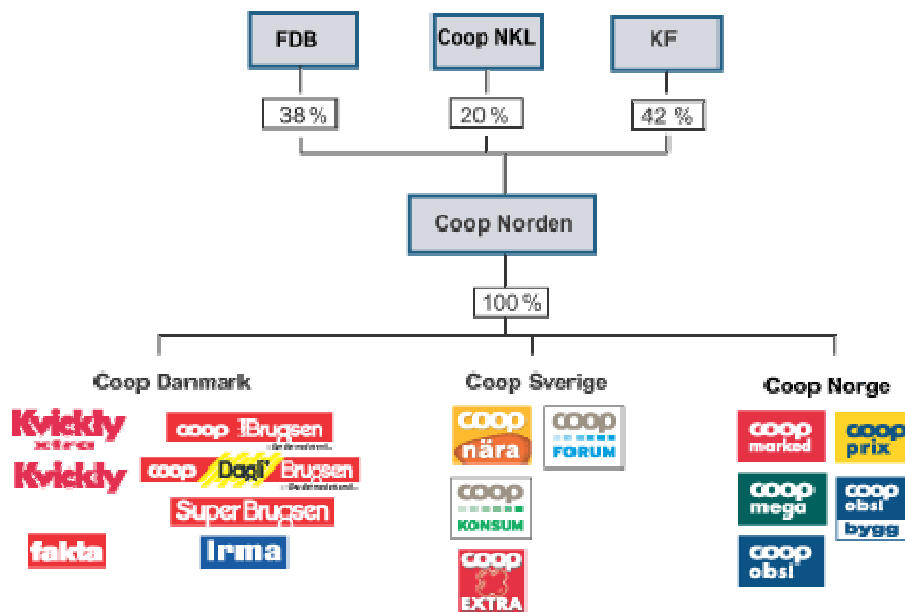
FDB

Coop NKL

KF

38 %

20 %

42 %

Coop Norden

100 %

Coop Danmark

Kvickly xtra

coop Brugsen

Kvickly

coop Dagli' Brugsen

SuperBrugsen

fakta

Irma

Coop Sverige

coop nära

coop FORUM

coop KONSUM

coop EXTRA

Coop Norge

coop marked

coop prix

coop mega

coop obs! bygg

coop obs!